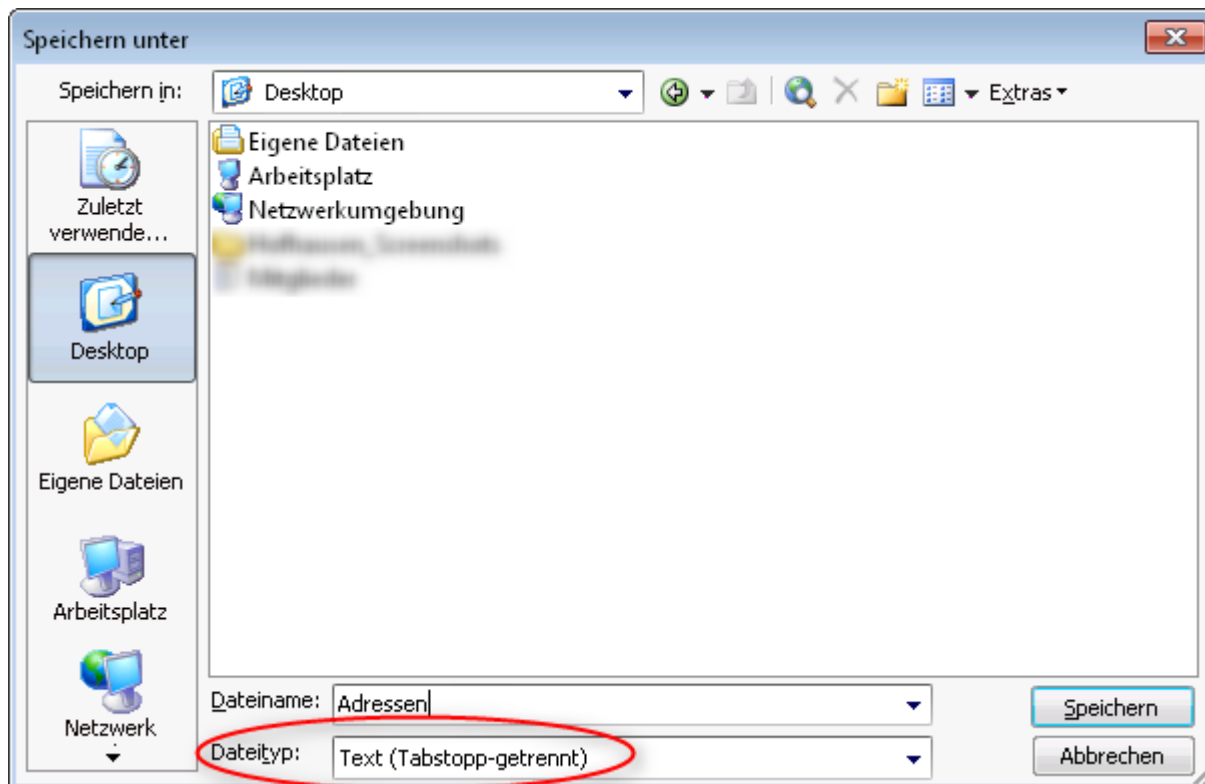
Speichern unter

Speichern in: Desktop

Extras

Zuletzt verwende...

Desktop

Eigene Dateien

Arbeitsplatz

Netzwerk

Eigene Dateien
Arbeitsplatz
Netzwerkumgebung
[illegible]
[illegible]

Dateiname: Adressen

Dateityp: Text (Tabstopp-getrennt)

Speichern

Abbrechen